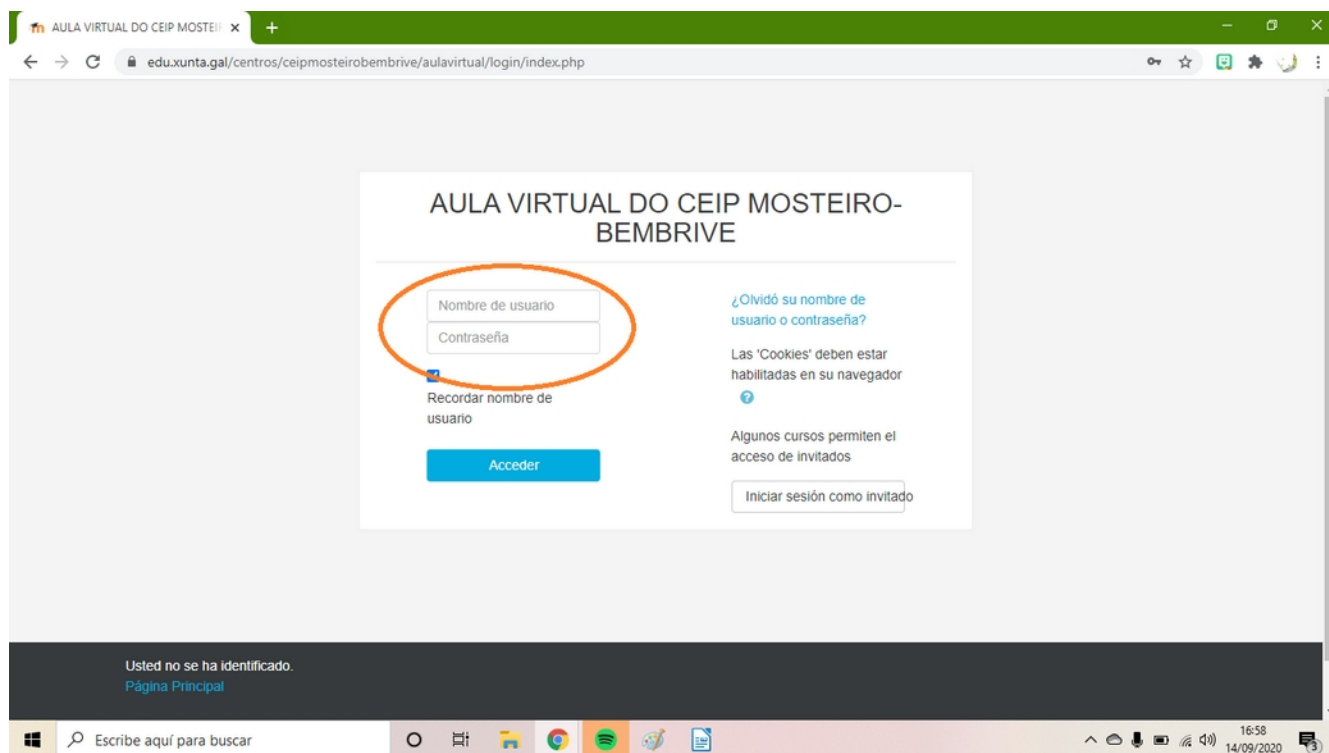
AULA VIRTUAL DO CEIP MOSTEIF ×

edu.xunta.gal/centros/ceipmosteirobembrive/aulavirtual/login/index.php

AULA VIRTUAL DO CEIP MOSTEIRO-BEMBRIVE

Nombre de usuario

Contraseña

Recordar nombre de usuario

Acceder

¿Olvidó su nombre de usuario o contraseña?

Las 'Cookies' deben estar habilitadas en su navegador

Algunos cursos permiten el acceso de invitados

Iniciar sesión como invitado

Usted no se ha identificado.
Página Principal

Escribe aquí para buscar

16:58
14/09/2020